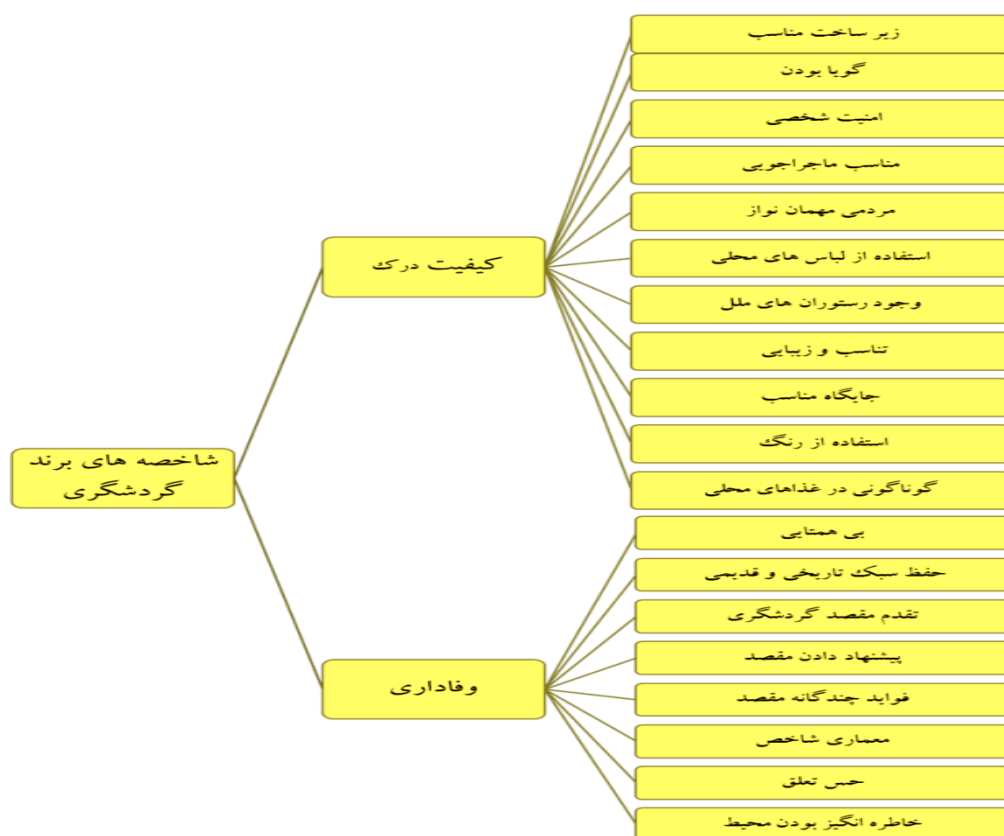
شاخصه های برند گردشگری

کیفیت درک

زیر ساخت مناسب
گویا بودن
امنیت شخصی
مناسب ماجراجویی
مردمی مهمان نواز
استفاده از لباس های محلی
وجود رستوران های ملل
تناسب و زیبایی
جایگاه مناسب
استفاده از رنگ
گوناگونی در غذاهای محلی

وفاداری

بی همتایی
حفظ سبک تاریخی و قدیمی
تقدم مقصد گردشگری
پیشنهاد دادن مقصد
فواید چندگانه مقصد
معماری شاخص
حس تعلق
خاطره انگیز بودن محیط